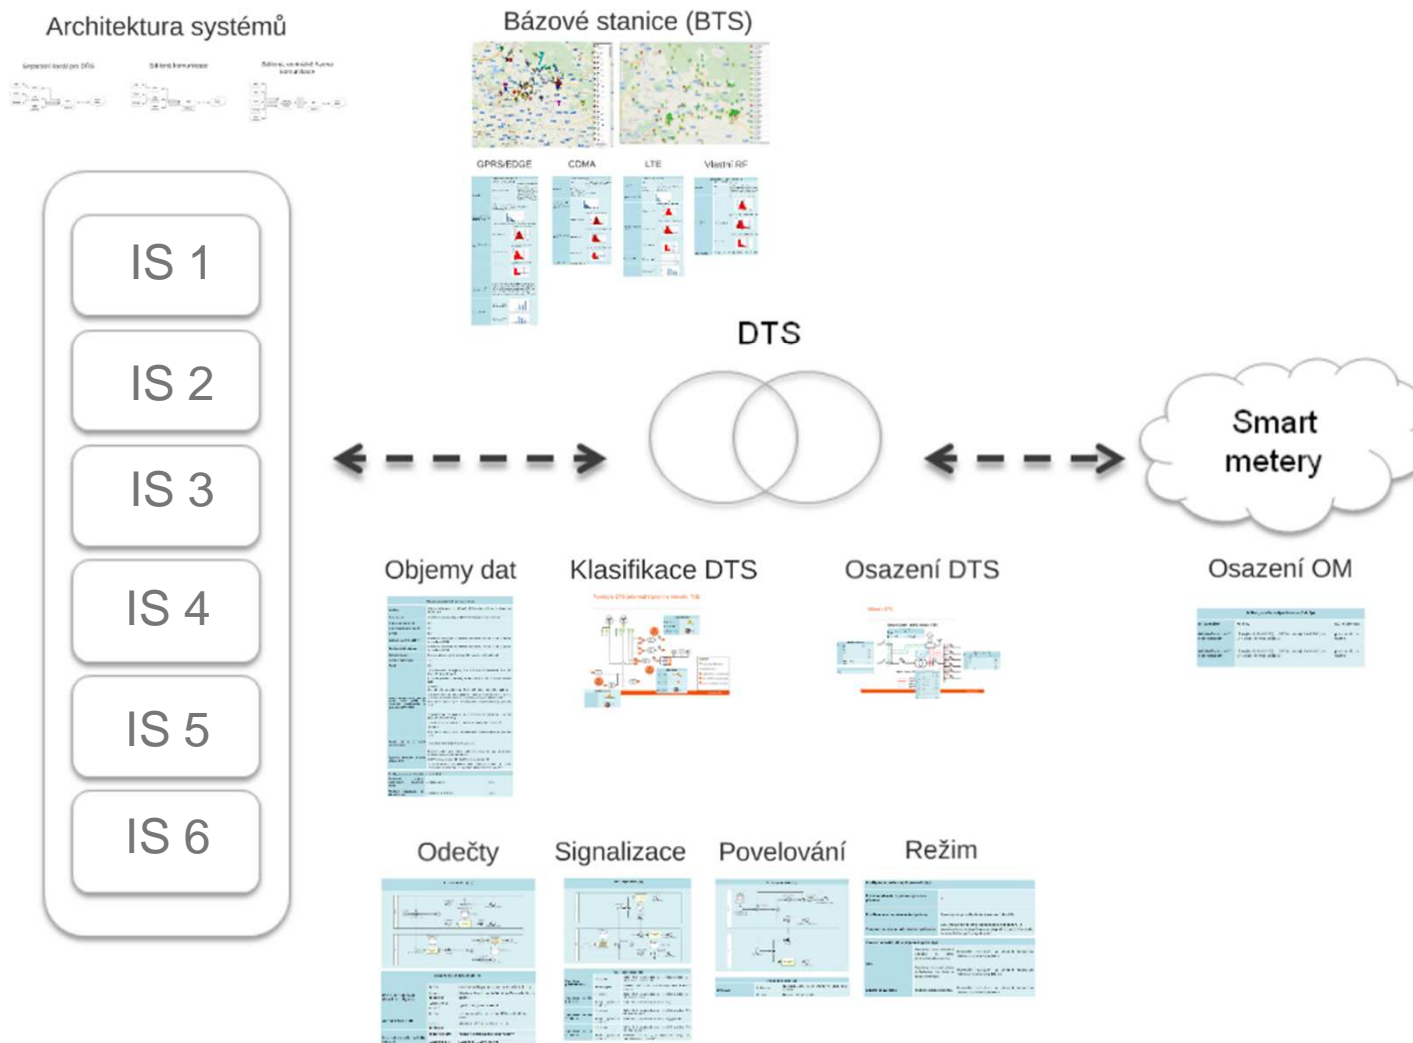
Architektura systémů

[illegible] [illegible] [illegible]

Bázové stanice (BTS)

GPRS/EDGE CDMA LTE Vlastní RF

IS 1

IS 2

IS 3

IS 4

IS 5

IS 6

DTS

Smart metery

Objemy dat

Klasifikace DTS

Osazení DTS

Osazení OM

Odečty

Signalizace

Povelování

Režim